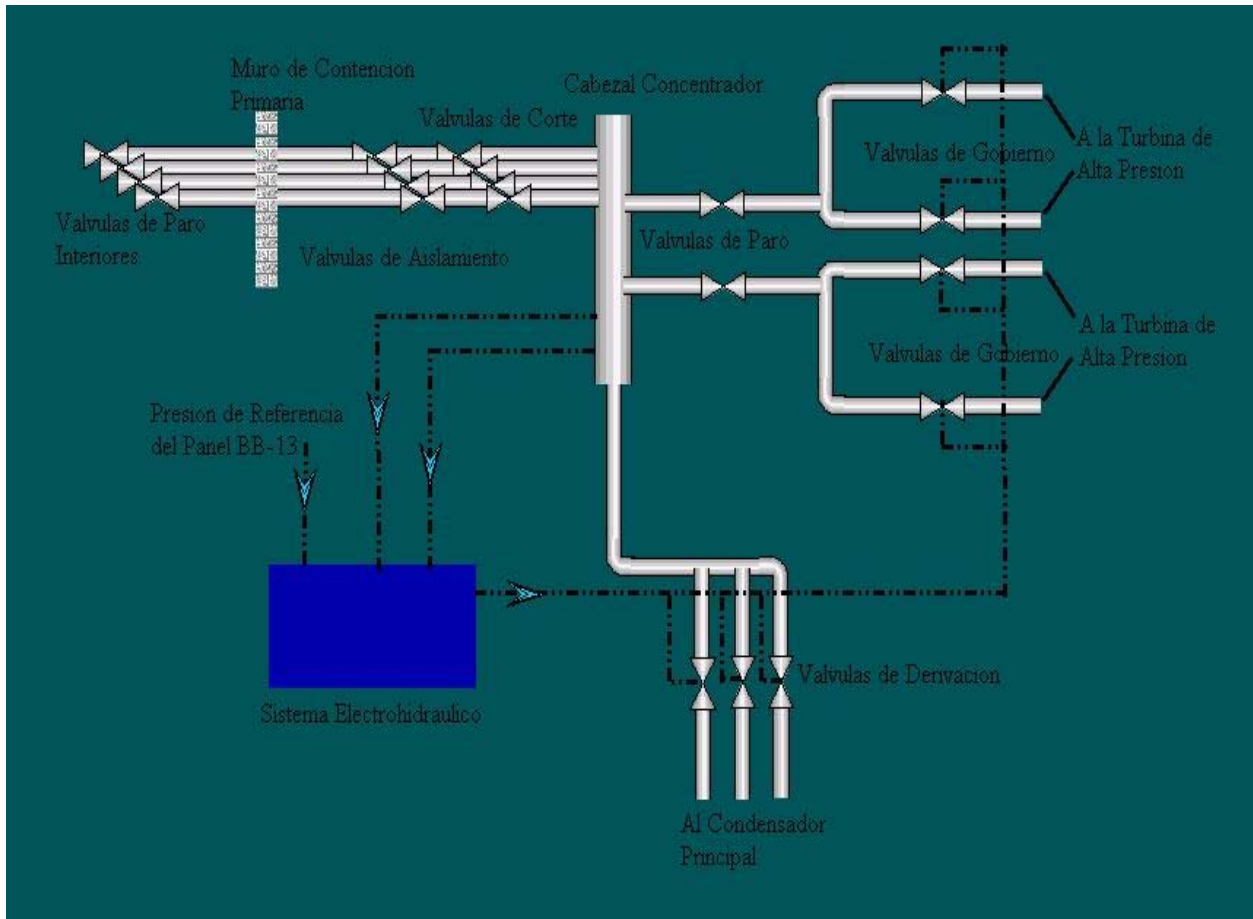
Muro de Contencion Primaria

Cabezal Concentrador

Valvulas de Corte

Valvulas de Gobierno

A la Turbina de Alta Presion

Valvulas de Paro Interiores

Valvulas de Aislamiento

Valvulas de Paro

A la Turbina de Alta Presion

Valvulas de Gobierno

Presion de Referencia del Panel BB-13

Valvulas de Derivacion

Sistema Electrohidraulico

Al Condensador Principal